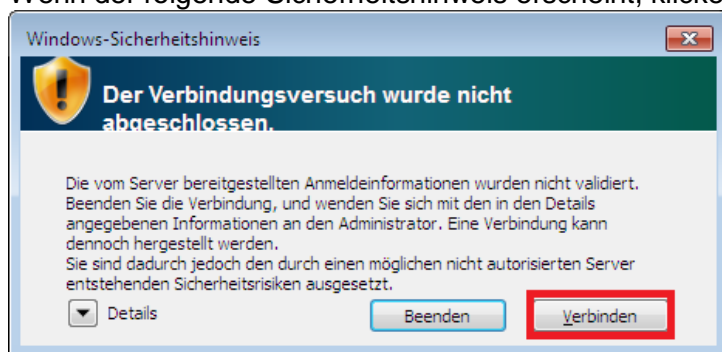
Wenn der folgende Sicherheitshinweis erscheint, klicke

Windows-Sicherheitshinweis

Der Verbindungsversuch wurde nicht abgeschlossen.

Die vom Server bereitgestellten Anmeldeinformationen wurden nicht validiert. Beenden Sie die Verbindung, und wenden Sie sich mit den in den Details angegebenen Informationen an den Administrator. Eine Verbindung kann dennoch hergestellt werden.
Sie sind dadurch jedoch den durch einen möglichen nicht autorisierten Server entstehenden Sicherheitsrisiken ausgesetzt.

Details

Beenden

Verbinden